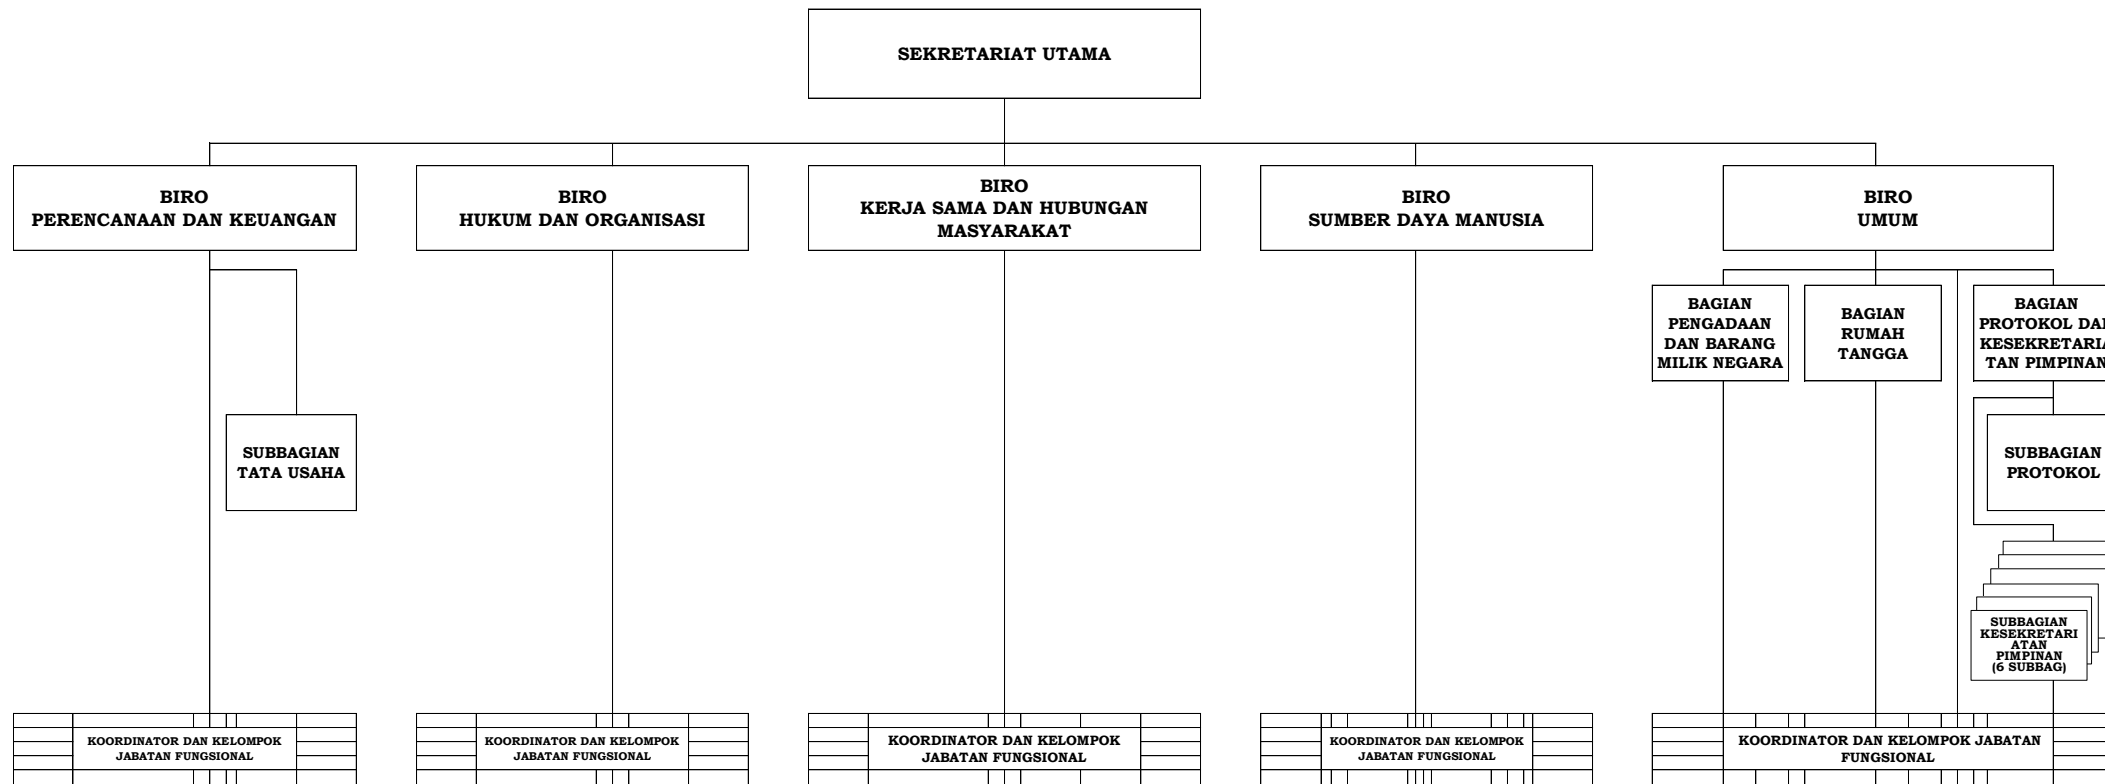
SEKRETARIAT UTAMA

BIRO PERENCANAAN DAN KEUANGAN

BIRO HUKUM DAN ORGANISASI

BIRO KERJA SAMA DAN HUBUNGAN MASYARAKAT

BIRO SUMBER DAYA MANUSIA

BIRO UMUM

SUBBAGIAN TATA USAHA

BAGIAN PENGADAAN DAN BARANG MILIK NEGARA

BAGIAN RUMAH TANGGA

BAGIAN PROTOKOL DA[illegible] KESEKRETARIA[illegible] TAN PIMPINAN

SUBBAGIAN PROTOKOL

SUBBAGIAN KESEKRETARIATAN PIMPINAN (6 SUBBAG)

KOORDINATOR DAN KELOMPOK JABATAN FUNGSIONAL

KOORDINATOR DAN KELOMPOK JABATAN FUNGSIONAL

KOORDINATOR DAN KELOMPOK JABATAN FUNGSIONAL

KOORDINATOR DAN KELOMPOK JABATAN FUNGSIONAL

KOORDINATOR DAN KELOMPOK JABATAN FUNGSIONAL